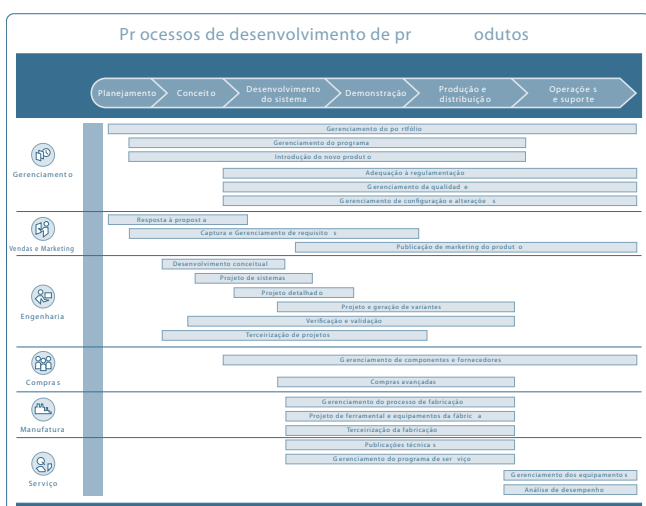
Pr ocessos de desenvolvimento de pr odutos

Planejamento
Conceito
Desenvolvimento do sistema
Demonstração
Produção e distribuição
Operações e suporte

Gerenciamento
Gerenciamento do portfólio
Gerenciamento do programa
Introdução do novo produto
Adequação à regulamentação
Gerenciamento da qualidade
Gerenciamento de configuração e alterações

Vendas e Marketing
Resposta à proposta
Captura e Gerenciamento de requisitos
Publicação de marketing do produto

Engenharia
Desenvolvimento conceitual
Projeto de sistemas
Projeto detalhado
Projeto e geração de variantes
Verificação e validação
Terceirização de projetos

Compras
Gerenciamento de componentes e fornecedores
Compras avançadas

Manufatura
Gerenciamento do processo de fabricação
Projeto de ferramental e equipamentos da fábrica
Terceirização da fabricação

Serviço
Publicações técnicas
Gerenciamento do programa de serviço
Gerenciamento dos equipamentos
Análise de desempenho